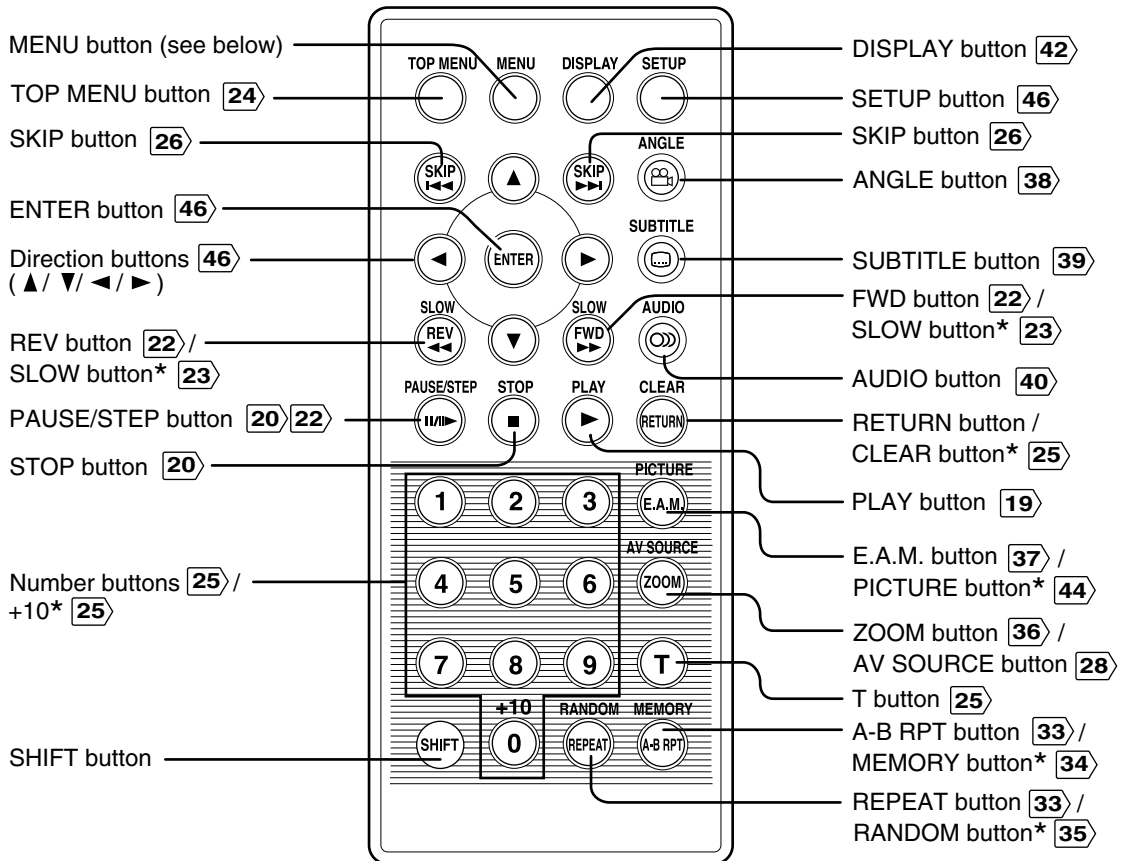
MENU button (see below)
TOP MENU button 24
SKIP button 26
ENTER button 46
Direction buttons 46 ( ▲/ ▼/ ◄ / ► )
REV button 22 / SLOW button* 23
PAUSE/STEP button 20 22
STOP button 20
Number buttons 25 / +10* 25
SHIFT button

TOP MENU MENU DISPLAY SETUP
SKIP ▲ SKIP ANGLE
ENTER SUBTITLE
◄ ►
SLOW SLOW AUDIO
REV ▼ FWD
PAUSE/STEP STOP PLAY CLEAR
RETURN
PICTURE
1 2 3 E.A.M.
AV SOURCE
4 5 6 ZOOM
7 8 9 T
+10 RANDOM MEMORY
SHIFT 0 REPEAT A-B RPT

DISPLAY button 42
SETUP button 46
SKIP button 26
ANGLE button 38
SUBTITLE button 39
FWD button 22 / SLOW button* 23
AUDIO button 40
RETURN button / CLEAR button* 25
PLAY button 19
E.A.M. button 37 / PICTURE button* 44
ZOOM button 36 / AV SOURCE button 28
T button 25
A-B RPT button 33 / MEMORY button* 34
REPEAT button 33 / RANDOM button* 35